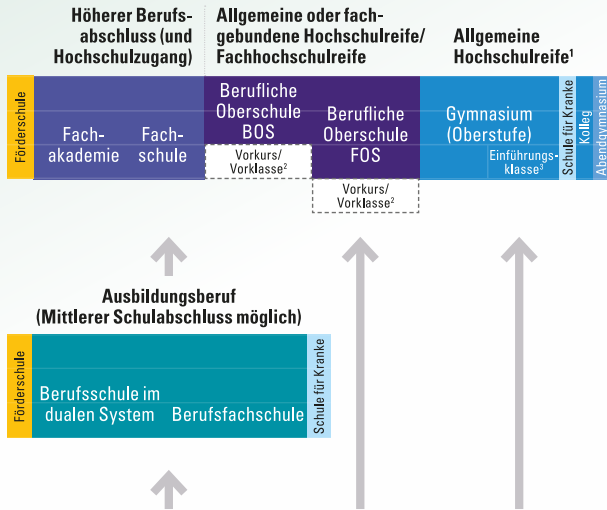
Höherer Berufsabschluss (und Hochschulzugang)

Allgemeine oder fachgebundene Hochschulreife/ Fachhochschulreife

Allgemeine Hochschulreife$^1$

Förderschule

Fachakademie

Fachschule

Berufliche Oberschule BOS

Vorkurs/ Vorklasse$^2$

Berufliche Oberschule FOS

Vorkurs/ Vorklasse$^2$

Gymnasium (Oberstufe)

Einführungsklasse$^3$

Schule für Kranke

Kolleg

Abendgymnasium

Ausbildungsberuf (Mittlerer Schulabschluss möglich)

Förderschule

Berufsschule im dualen System

Berufsfachschule

Schule für Kranke